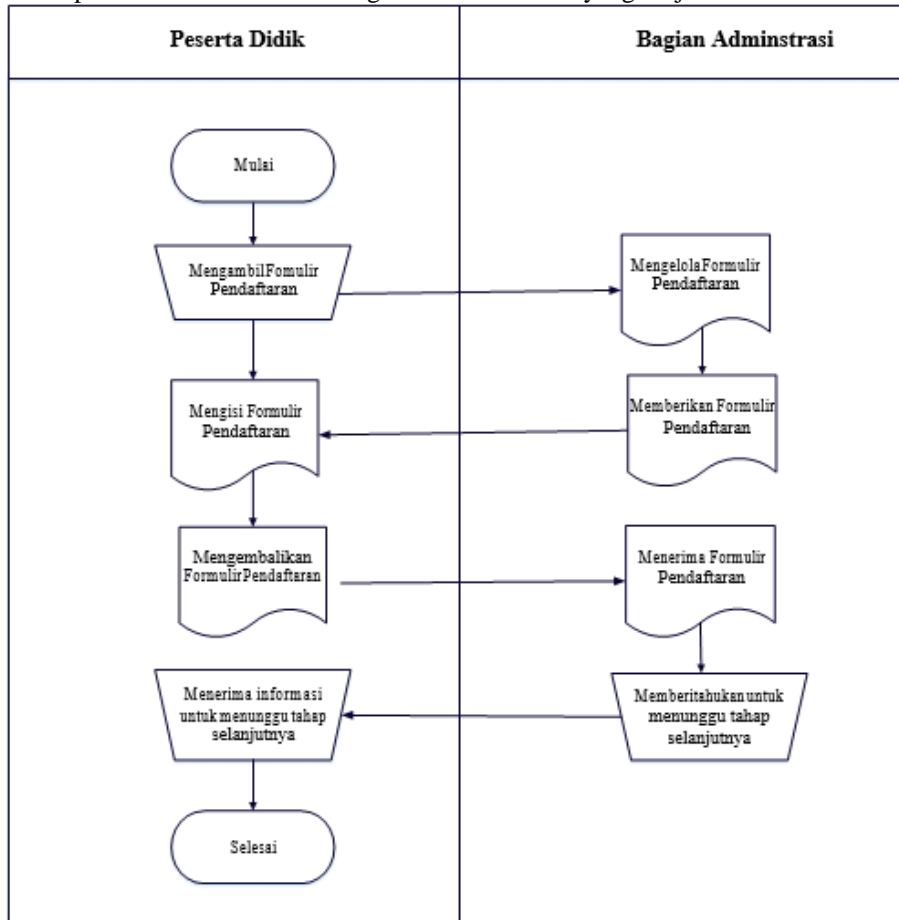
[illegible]

| Peserta Didik | Bagian Adminstrasi |
|---|---|

Mulai

MengambilFormulir Pendaftaran

MengelolaFormulir Pendaftaran

Memberikan Formulir Pendaftaran

Mengisi Formulir Pendaftaran

Mengembalikan FormulirPendaftaran

Menerima Formulir Pendaftaran

Memberitahukanuntuk menunggu tahap selanjutnya

Menerima informasi untuk menunggu tahap selanjutnya

Selesai